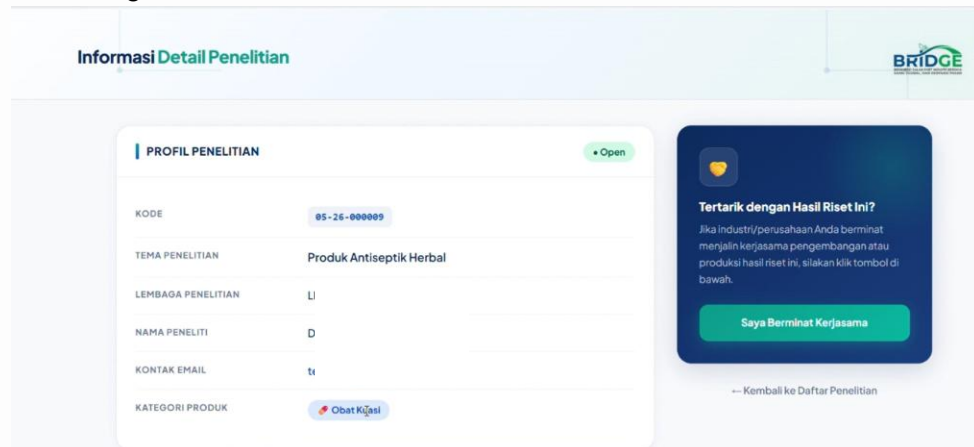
Informasi Detail Penelitian

BRIDGE

PROFIL PENELITIAN

• Open

KODE 05-26-000009

TEMA PENELITIAN Produk Antiseptik Herbal

LEMBAGA PENELITIAN L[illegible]

NAMA PENELITI D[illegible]

KONTAK EMAIL t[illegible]

KATEGORI PRODUK Obat Kuasi

Tertarik dengan Hasil Riset Ini?

Jika industri/perusahaan Anda berminat menjalin kerjasama pengembangan atau produksi hasil riset ini, silakan klik tombol di bawah.

Saya Berminat Kerjasama

← Kembali ke Daftar Penelitian